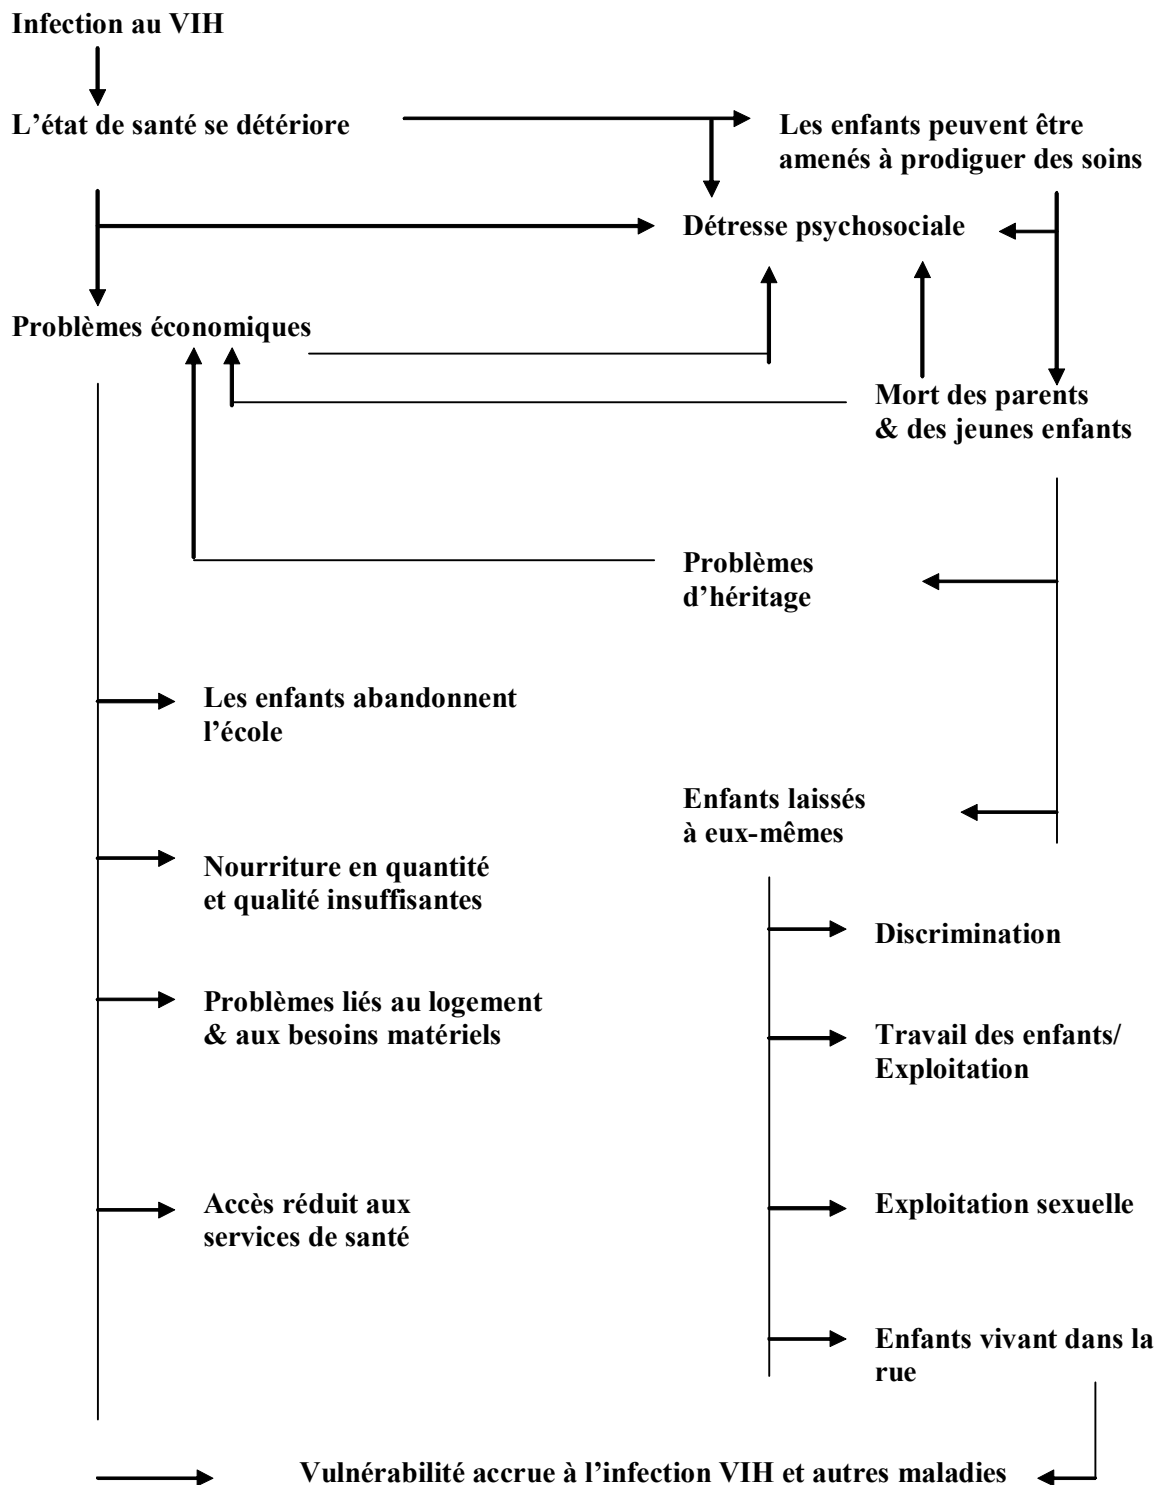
Infection au VIH

L'état de santé se détériore

Les enfants peuvent être amenés à prodiguer des soins

Détresse psychosociale

Problèmes économiques

Mort des parents & des jeunes enfants

Problèmes d'héritage

Les enfants abandonnent l'école

Enfants laissés à eux-mêmes

Nourriture en quantité et qualité insuffisantes

Discrimination

Problèmes liés au logement & aux besoins matériels

Travail des enfants/ Exploitation

Accès réduit aux services de santé

Exploitation sexuelle

Enfants vivant dans la rue

Vulnérabilité accrue à l'infection VIH et autres maladies